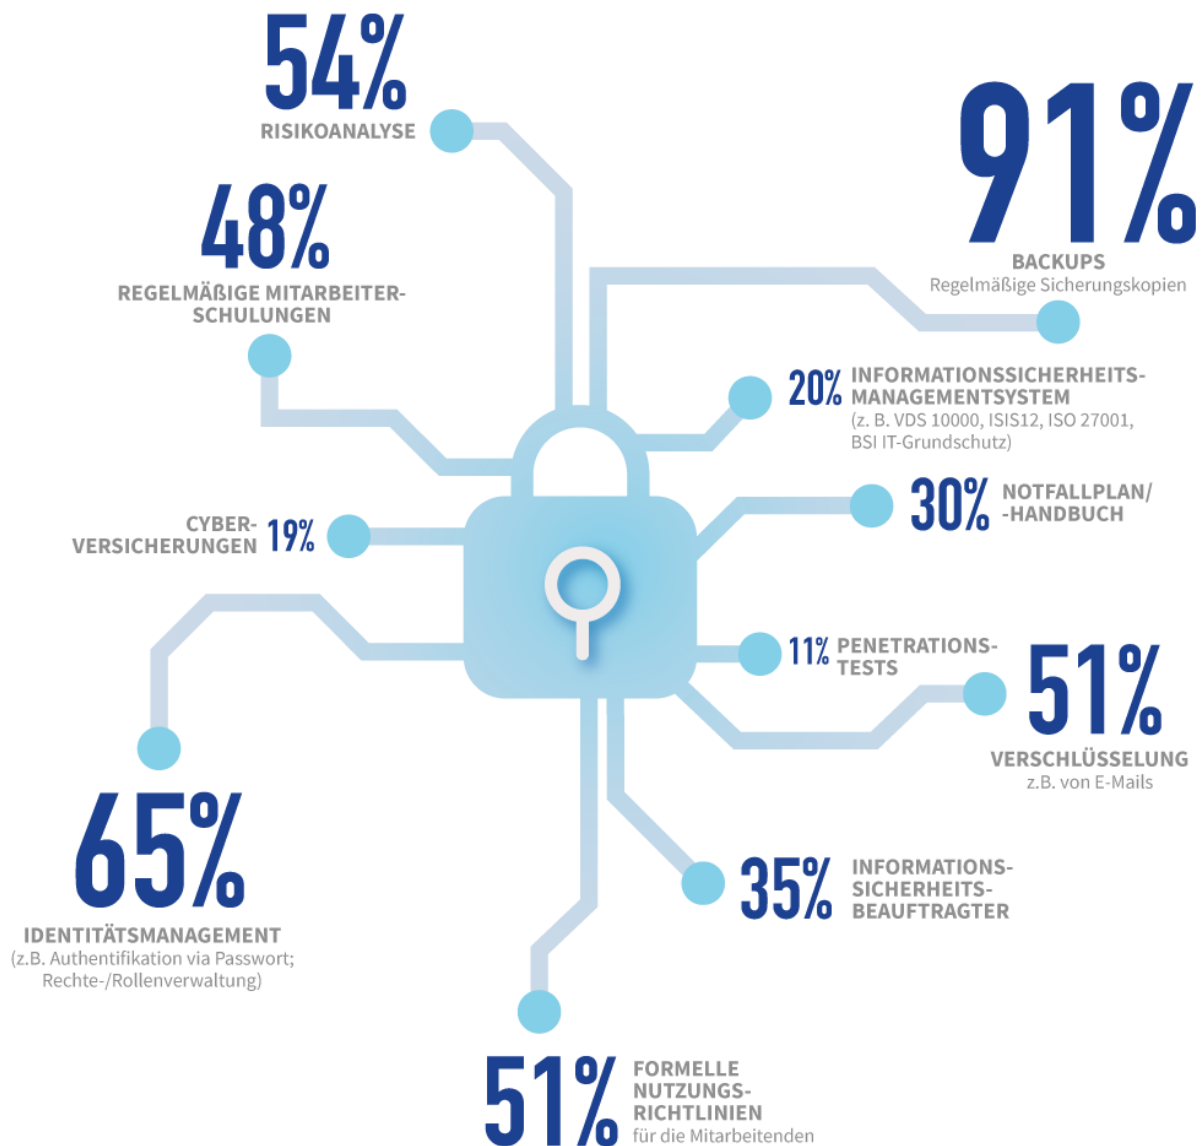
54%
RISIKOANALYSE

91%
BACKUPS
Regelmäßige Sicherungskopien

48%
REGELMÄßIGE MITARBEITERSCHULUNGEN

20% INFORMATIONSSICHERHEITSMANAGEMENTSYSTEM
(z. B. VDS 10000, ISIS12, ISO 27001, BSI IT-Grundschutz)

CYBERVERSICHERUNGEN 19%

30% NOTFALLPLAN/-HANDBUCH

11% PENETRATIONSTESTS

51%
VERSCHLÜSSELUNG
z.B. von E-Mails

65%
IDENTITÄTSMANAGEMENT
(z.B. Authentifikation via Passwort; Rechte-/Rollenverwaltung)

35% INFORMATIONSSICHERHEITSBEAUFTRAGTER

51% FORMELLE NUTZUNGSRICHTLINIEN
für die Mitarbeitenden